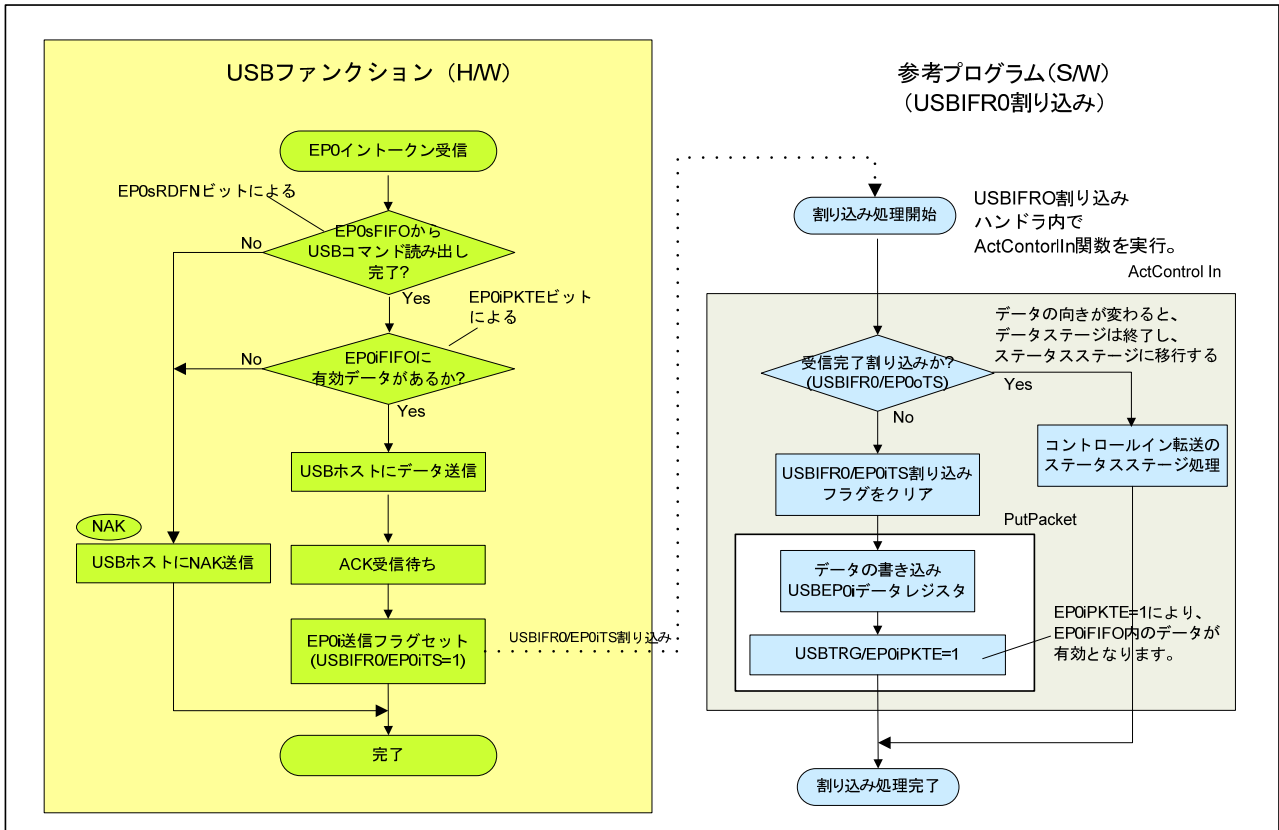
USBファンクション（H/W）

EP0イントークン受信

EP0sRDFNビットによる

EP0sFIFOから USBコマンド読み出し 完了?

No

Yes

EP0iPKTEビット による

EP0iFIFOに 有効データがあるか?

No

Yes

USBホストにデータ送信

NAK

USBホストにNAK送信

ACK受信待ち

EP0i送信フラグセット (USBIFR0/EP0iTS=1)

USBIFR0/EP0iTS割り込み

完了

参考プログラム(S/W) （USBIFR0割り込み）

割り込み処理開始

USBIFRO割り込み ハンドラ内で ActContorlIn関数を実行。

ActControl In

データの向きが変わると、 データステージは終了し、 ステータスステージに移行する

受信完了割り込みか? (USBIFR0/EP0oTS)

Yes

No

コントロールイン転送の ステータスステージ処理

USBIFR0/EP0iTS割り込み フラグをクリア

PutPacket

データの書き込み USBEP0iデータレジスタ

USBTRG/EP0iPKTE=1

EP0iPKTE=1により、 EP0iFIFO内のデータが 有効となります。

割り込み処理完了